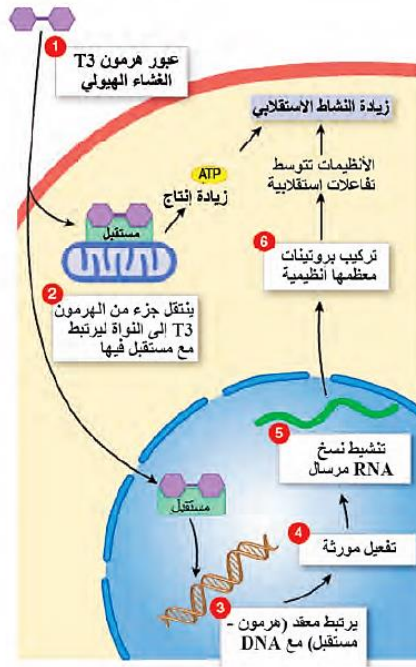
1
عبور هرمون T3 الغشاء الهيولي

زيادة النشاط الاستقلابي

الأنظيمات تتوسط تفاعلات استقلابية

ATP
زيادة إنتاج

مستقبل

6
تركيب بروتينات معظمها أنظيمية

2
ينتقل جزء من الهرمون T3 إلى النواة ليرتبط مع مستقبل فيها

5
تنشيط نسخ RNA مرسال

مستقبل

4
تفعيل مورثة

3
يرتبط معقد (هرمون - مستقبل) مع DNA